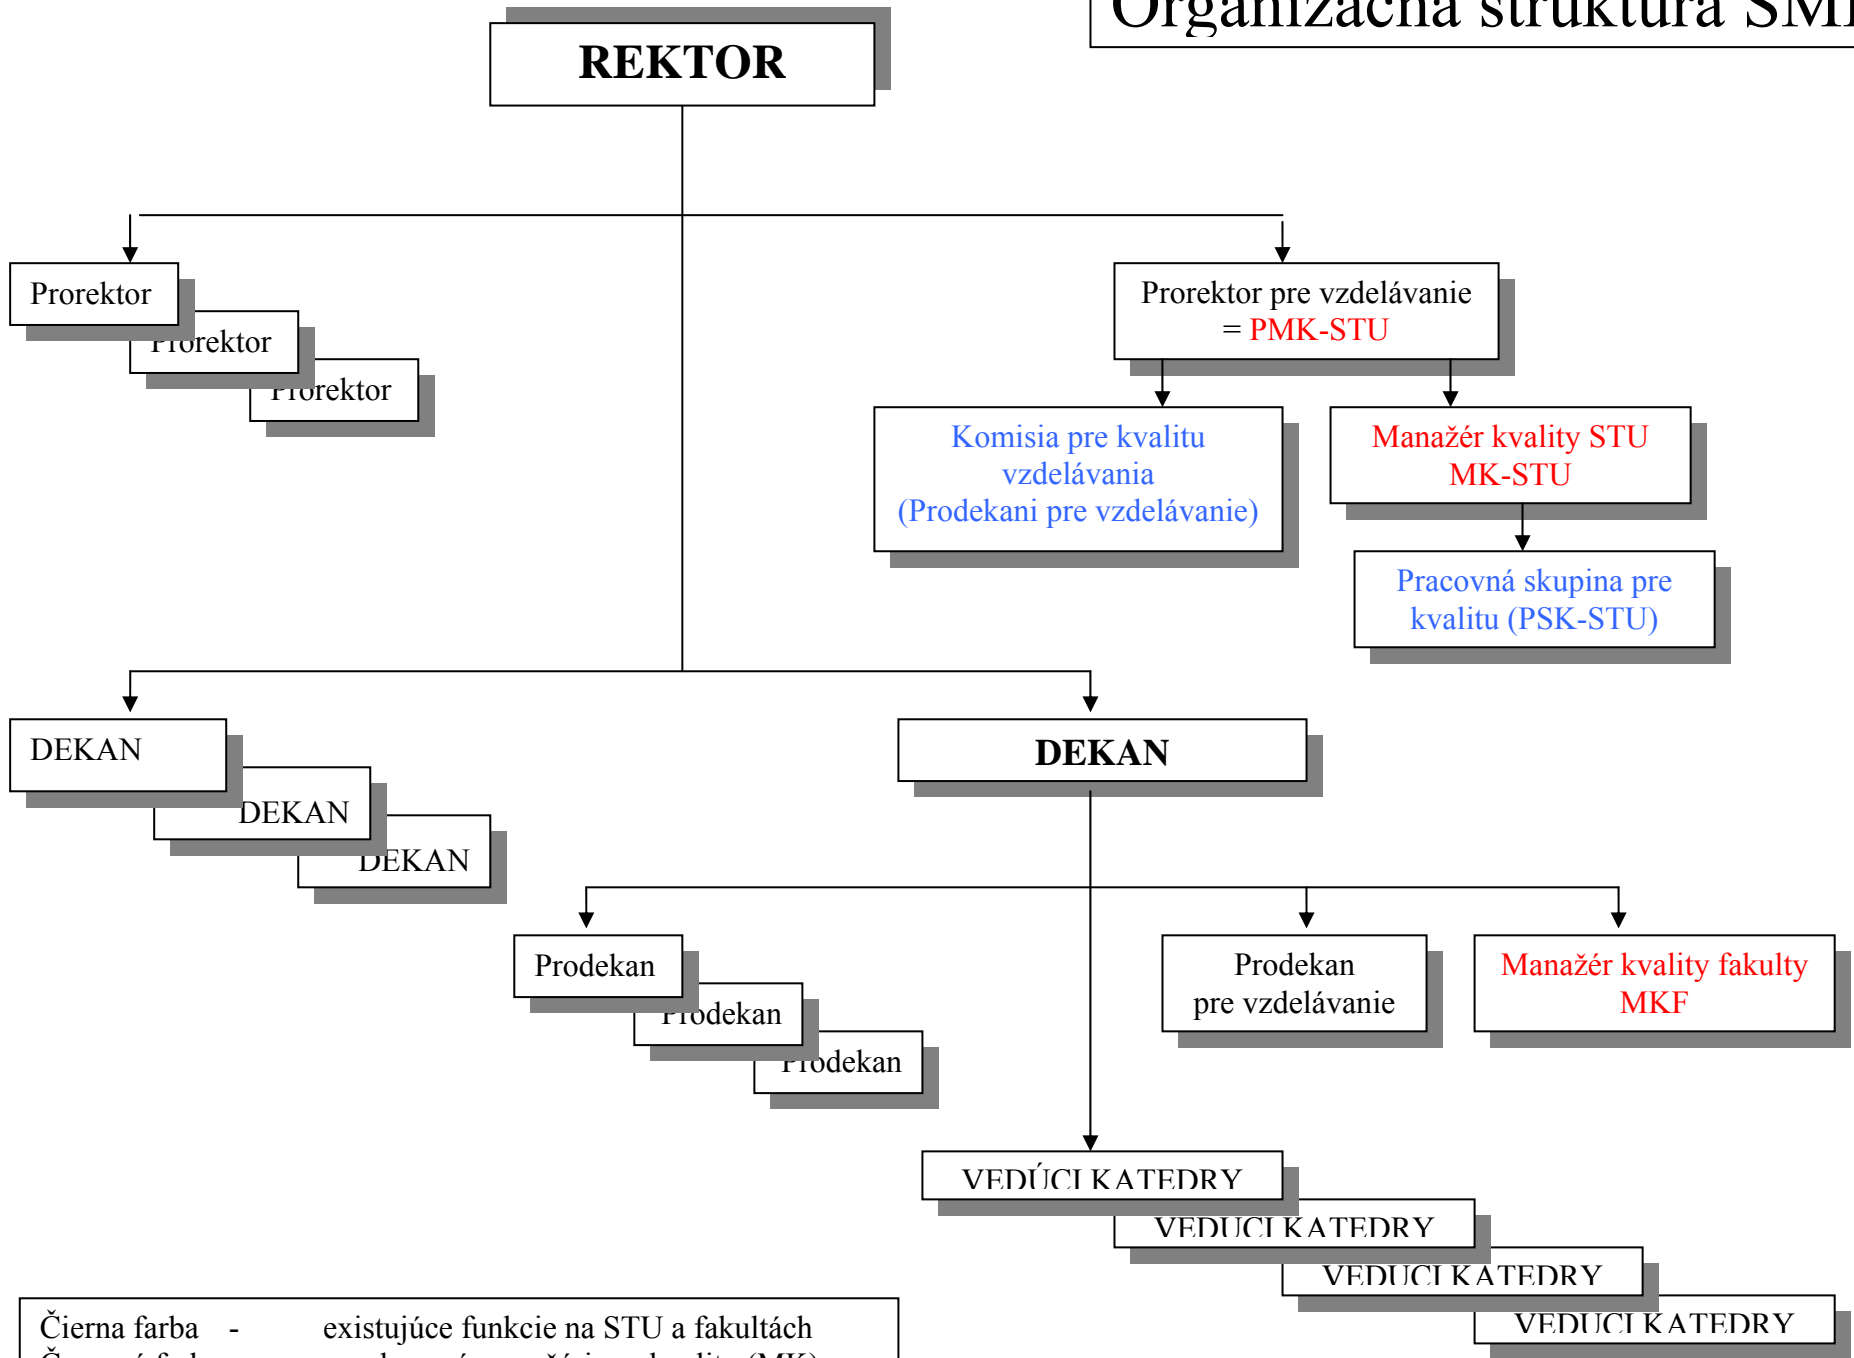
Organizačná štruktúra SM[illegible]

REKTOR

Prorektor

Prorektor

Prorektor

Prorektor pre vzdelávanie = PMK-STU

Komisia pre kvalitu vzdelávania (Prodekani pre vzdelávanie)

Manažér kvality STU MK-STU

Pracovná skupina pre kvalitu (PSK-STU)

DEKAN

DEKAN

DEKAN

DEKAN

Prodekan

Prodekan

Prodekan

Prodekan pre vzdelávanie

Manažér kvality fakulty MKF

VEDÚCI KATEDRY

VEDÚCI KATEDRY

VEDÚCI KATEDRY

VEDÚCI KATEDRY

Čierna farba - existujúce funkcie na STU a fakultách
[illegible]